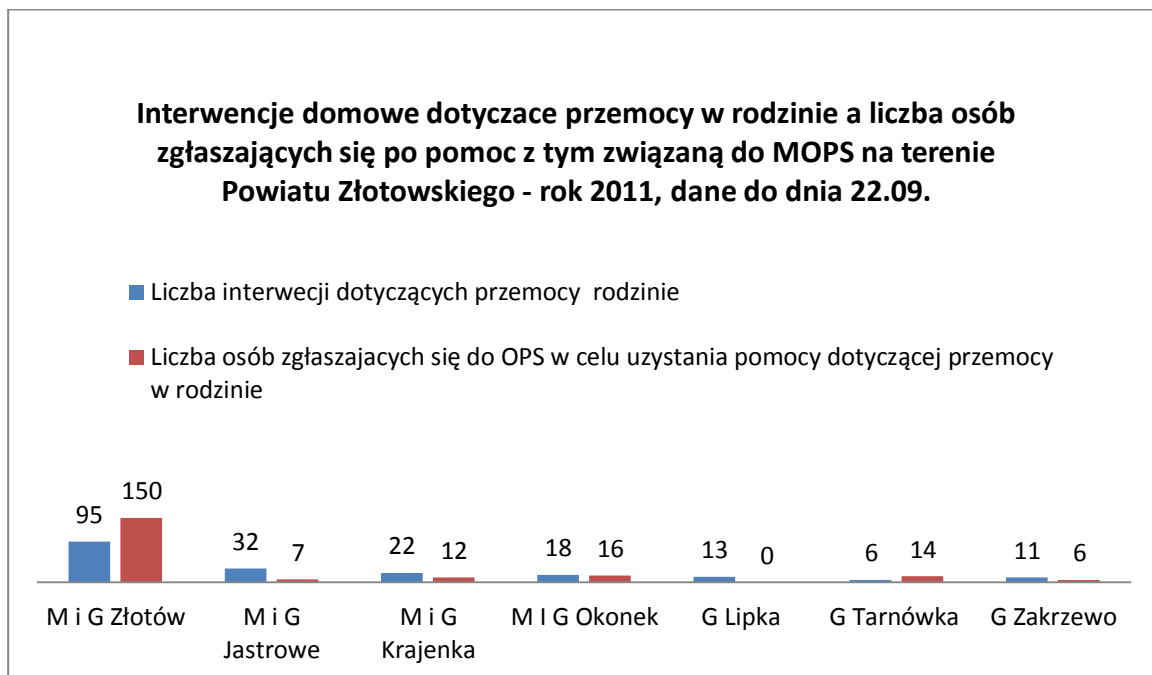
Interwencje domowe dotyczace przemocy w rodzinie a liczba osób zgłaszających się po pomoc z tym związaną do MOPS na terenie Powiatu Złotowskiego - rok 2011, dane do dnia 22.09.

Liczba interwecji dotyczących przemocy rodzinie

Liczba osób zgłaszajacych się do OPS w celu uzystania pomocy dotyczącej przemocy w rodzinie

| | M i G Złotów | M i G Jastrowe | M i G Krajenka | M I G Okonek | G Lipka | G Tarnówka | G Zakrzewo |
|---|---|---|---|---|---|---|---|
| Liczba interwecji dotyczących przemocy rodzinie | 95 | 32 | 22 | 18 | 13 | 6 | 11 |
| Liczba osób zgłaszajacych się do OPS w celu uzystania pomocy dotyczącej przemocy w rodzinie | 150 | 7 | 12 | 16 | 0 | 14 | 6 |